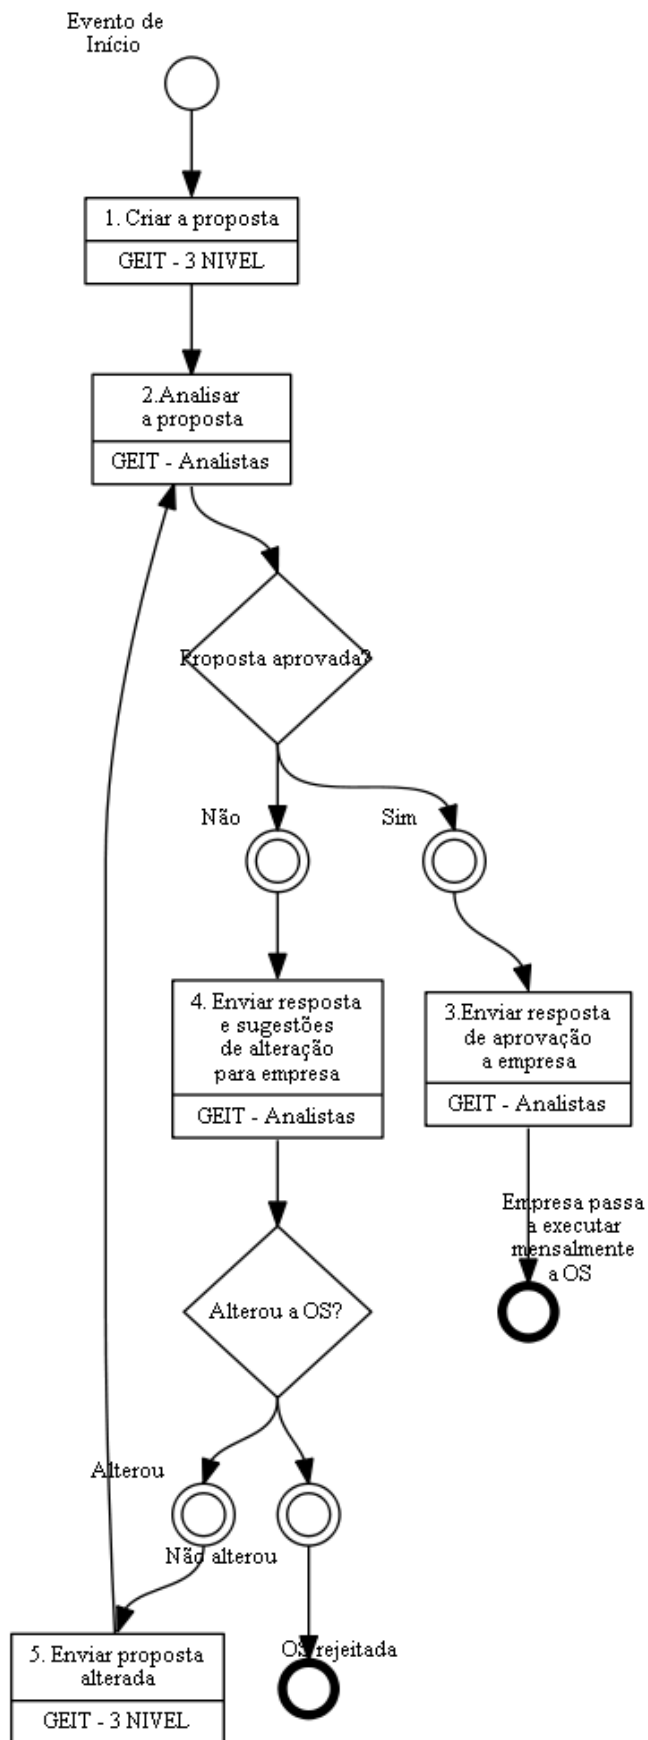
Evento de Início

1. Criar a proposta

GEIT - 3 NIVEL

2.Analisar a proposta

GEIT - Analistas

Proposta aprovada?

Não

Sim

4. Enviar resposta e sugestões de alteração para empresa

GEIT - Analistas

3.Enviar resposta de aprovação a empresa

GEIT - Analistas

Empresa passa a executar mensalmente a OS

Alterou a OS?

Alterou

Não alterou

5. Enviar proposta alterada

GEIT - 3 NIVEL

OS rejeitada